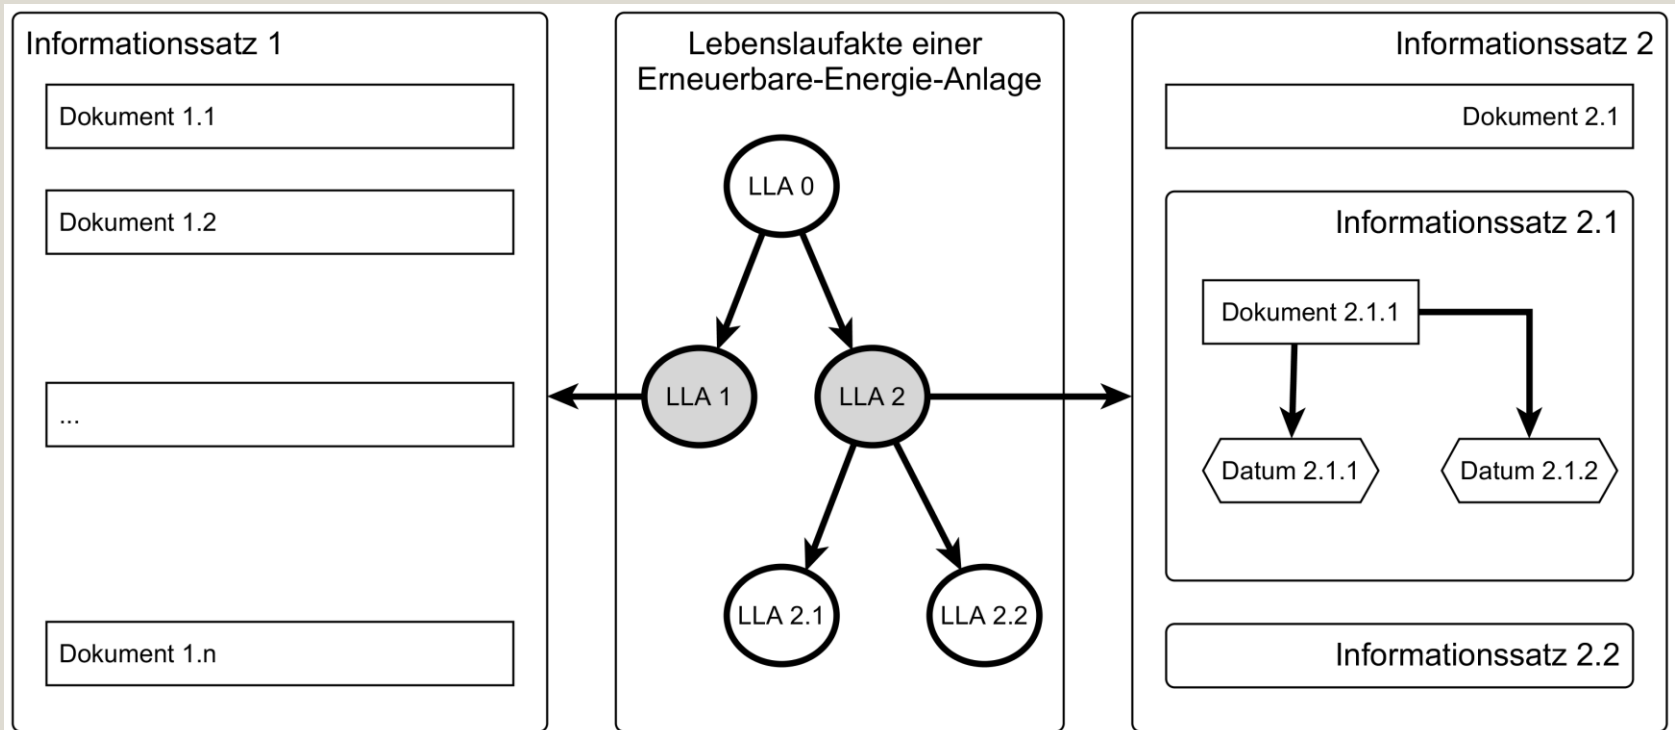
Informationssatz 1

Dokument 1.1

Dokument 1.2

...

Dokument 1.n

Lebenslaufakte einer Erneuerbare-Energie-Anlage

LLA 0

LLA 1

LLA 2

LLA 2.1

LLA 2.2

Informationssatz 2

Dokument 2.1

Informationssatz 2.1

Dokument 2.1.1

Datum 2.1.1

Datum 2.1.2

Informationssatz 2.2